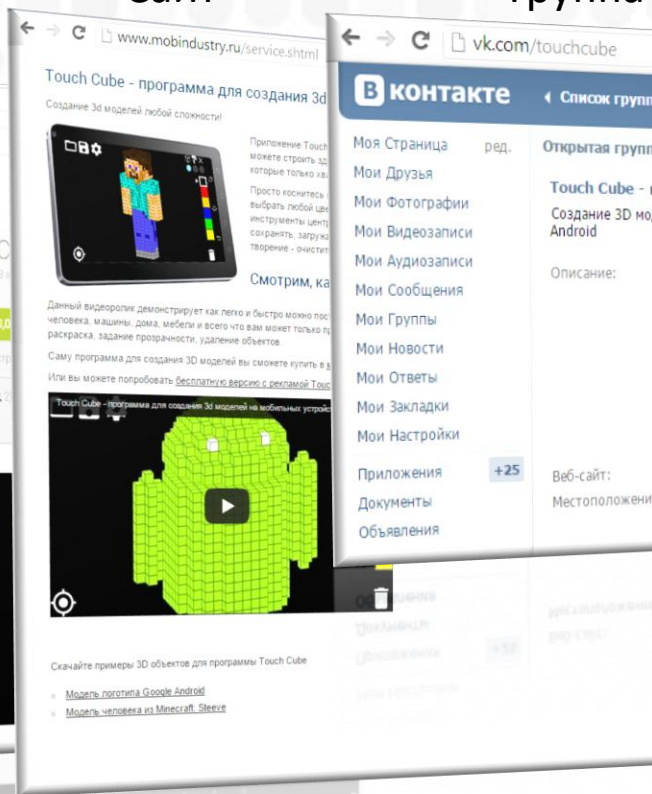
Сайт

Группа

www.mobindustry.ru/service.shtml

Touch Cube - программа для создания 3d

Создание 3d моделей любой сложности!

Приложение Touch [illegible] можете строить зд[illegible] которые только хо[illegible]

Просто коснитесь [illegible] выбрать любой цве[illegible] инструменты центр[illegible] сохранять, загружа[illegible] творение - очистит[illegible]

Смотрим, ка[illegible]

Данный видеоролик демонстрирует как легко и быстро можно пост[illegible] человека, машины, дома, мебели и всего что вам может только п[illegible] раскраска, задание прозрачности, удаление объектов.

Саму программу для создания 3D моделей вы сможете купить в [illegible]

Или вы можете попробовать бесплатную версию с рекламой Touc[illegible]

Touch Cube - программа для создания 3d моделей на мобильных устройс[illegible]

Скачайте примеры 3D объектов для программы Touch Cube

Модель логотипа Google Android

Модель человека из Minecraft: Steeve

vk.com/touchcube

В контакте

Список групп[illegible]

Моя Страница ред.

Мои Друзья

Мои Фотографии

Мои Видеозаписи

Мои Аудиозаписи

Мои Сообщения

Мои Группы

Мои Новости

Мои Ответы

Мои Закладки

Мои Настройки

Приложения +25

Документы

Объявления

Открытая групп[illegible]

Touch Cube - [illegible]

Создание 3D мод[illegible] Android

Описание:

Веб-сайт:

Местоположени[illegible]